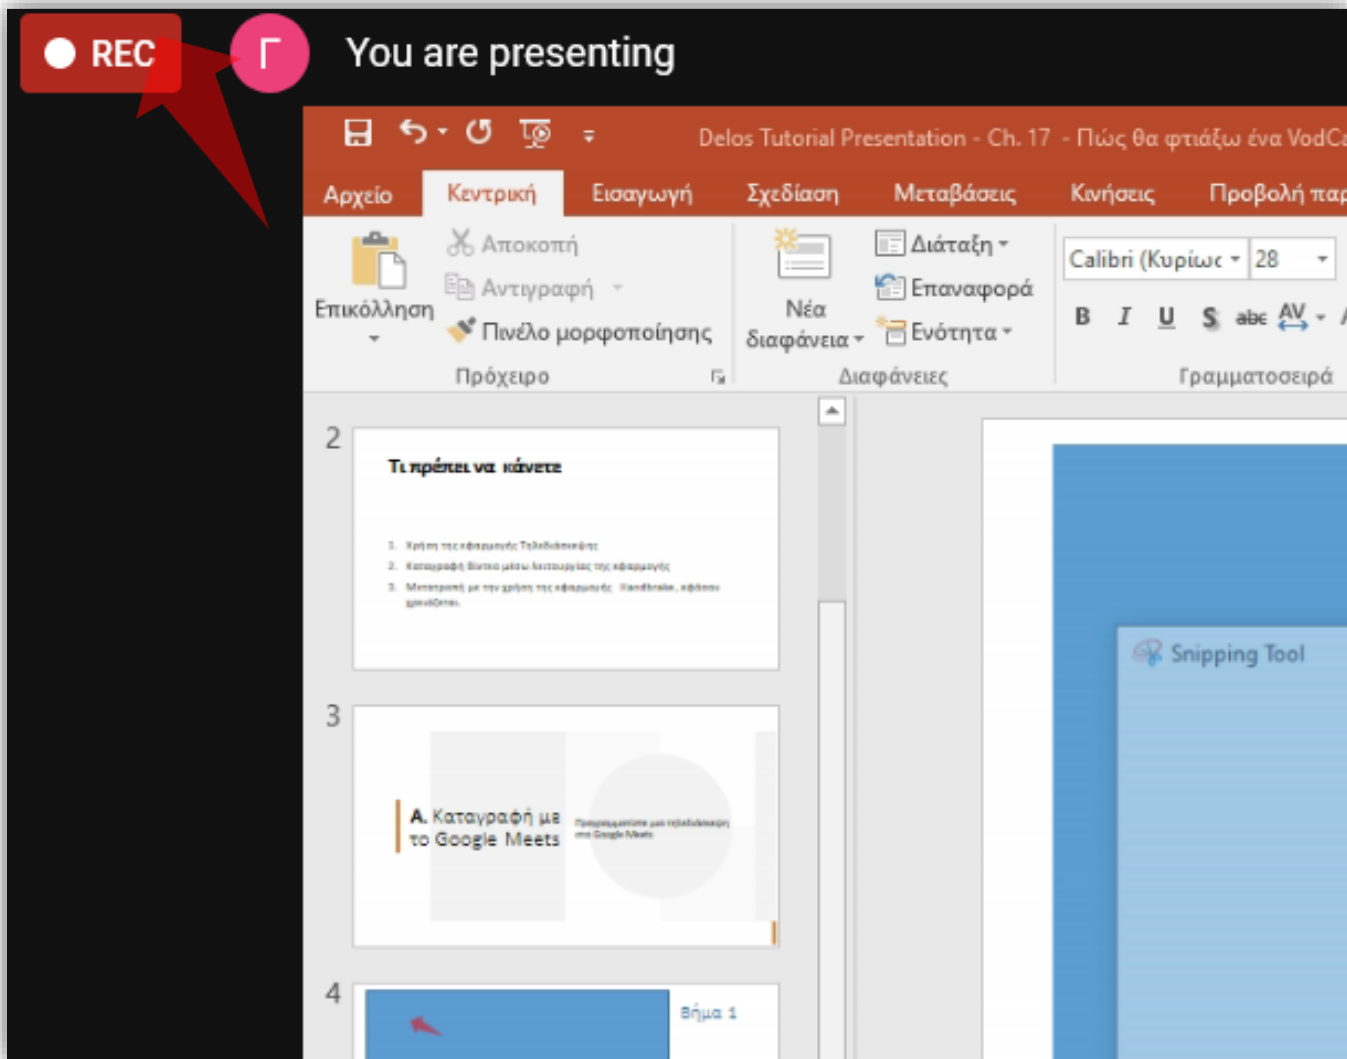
REC Γ You are presenting

Delos Tutorial Presentation - Ch. 17 - Πώς θα φτιάξω ένα VodCa

Αρχείο Κεντρική Εισαγωγή Σχεδίαση Μεταβάσεις Κινήσεις Προβολή παρ

Αποκοπή
Αντιγραφή
Επικόλληση
Πινέλο μορφοποίησης
Πρόχειρο

Νέα διαφάνεια
Διάταξη
Επαναφορά
Ενότητα
Διαφάνειες

Calibri (Κυρίως 28
B I U S abc AV
Γραμματοσειρά

2
Τι πρέπει να κάνετε
1. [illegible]
2. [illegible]
3. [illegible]

3
A. Καταγραφή με το Google Meets
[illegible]

4
Βήμα 1

Snipping Tool